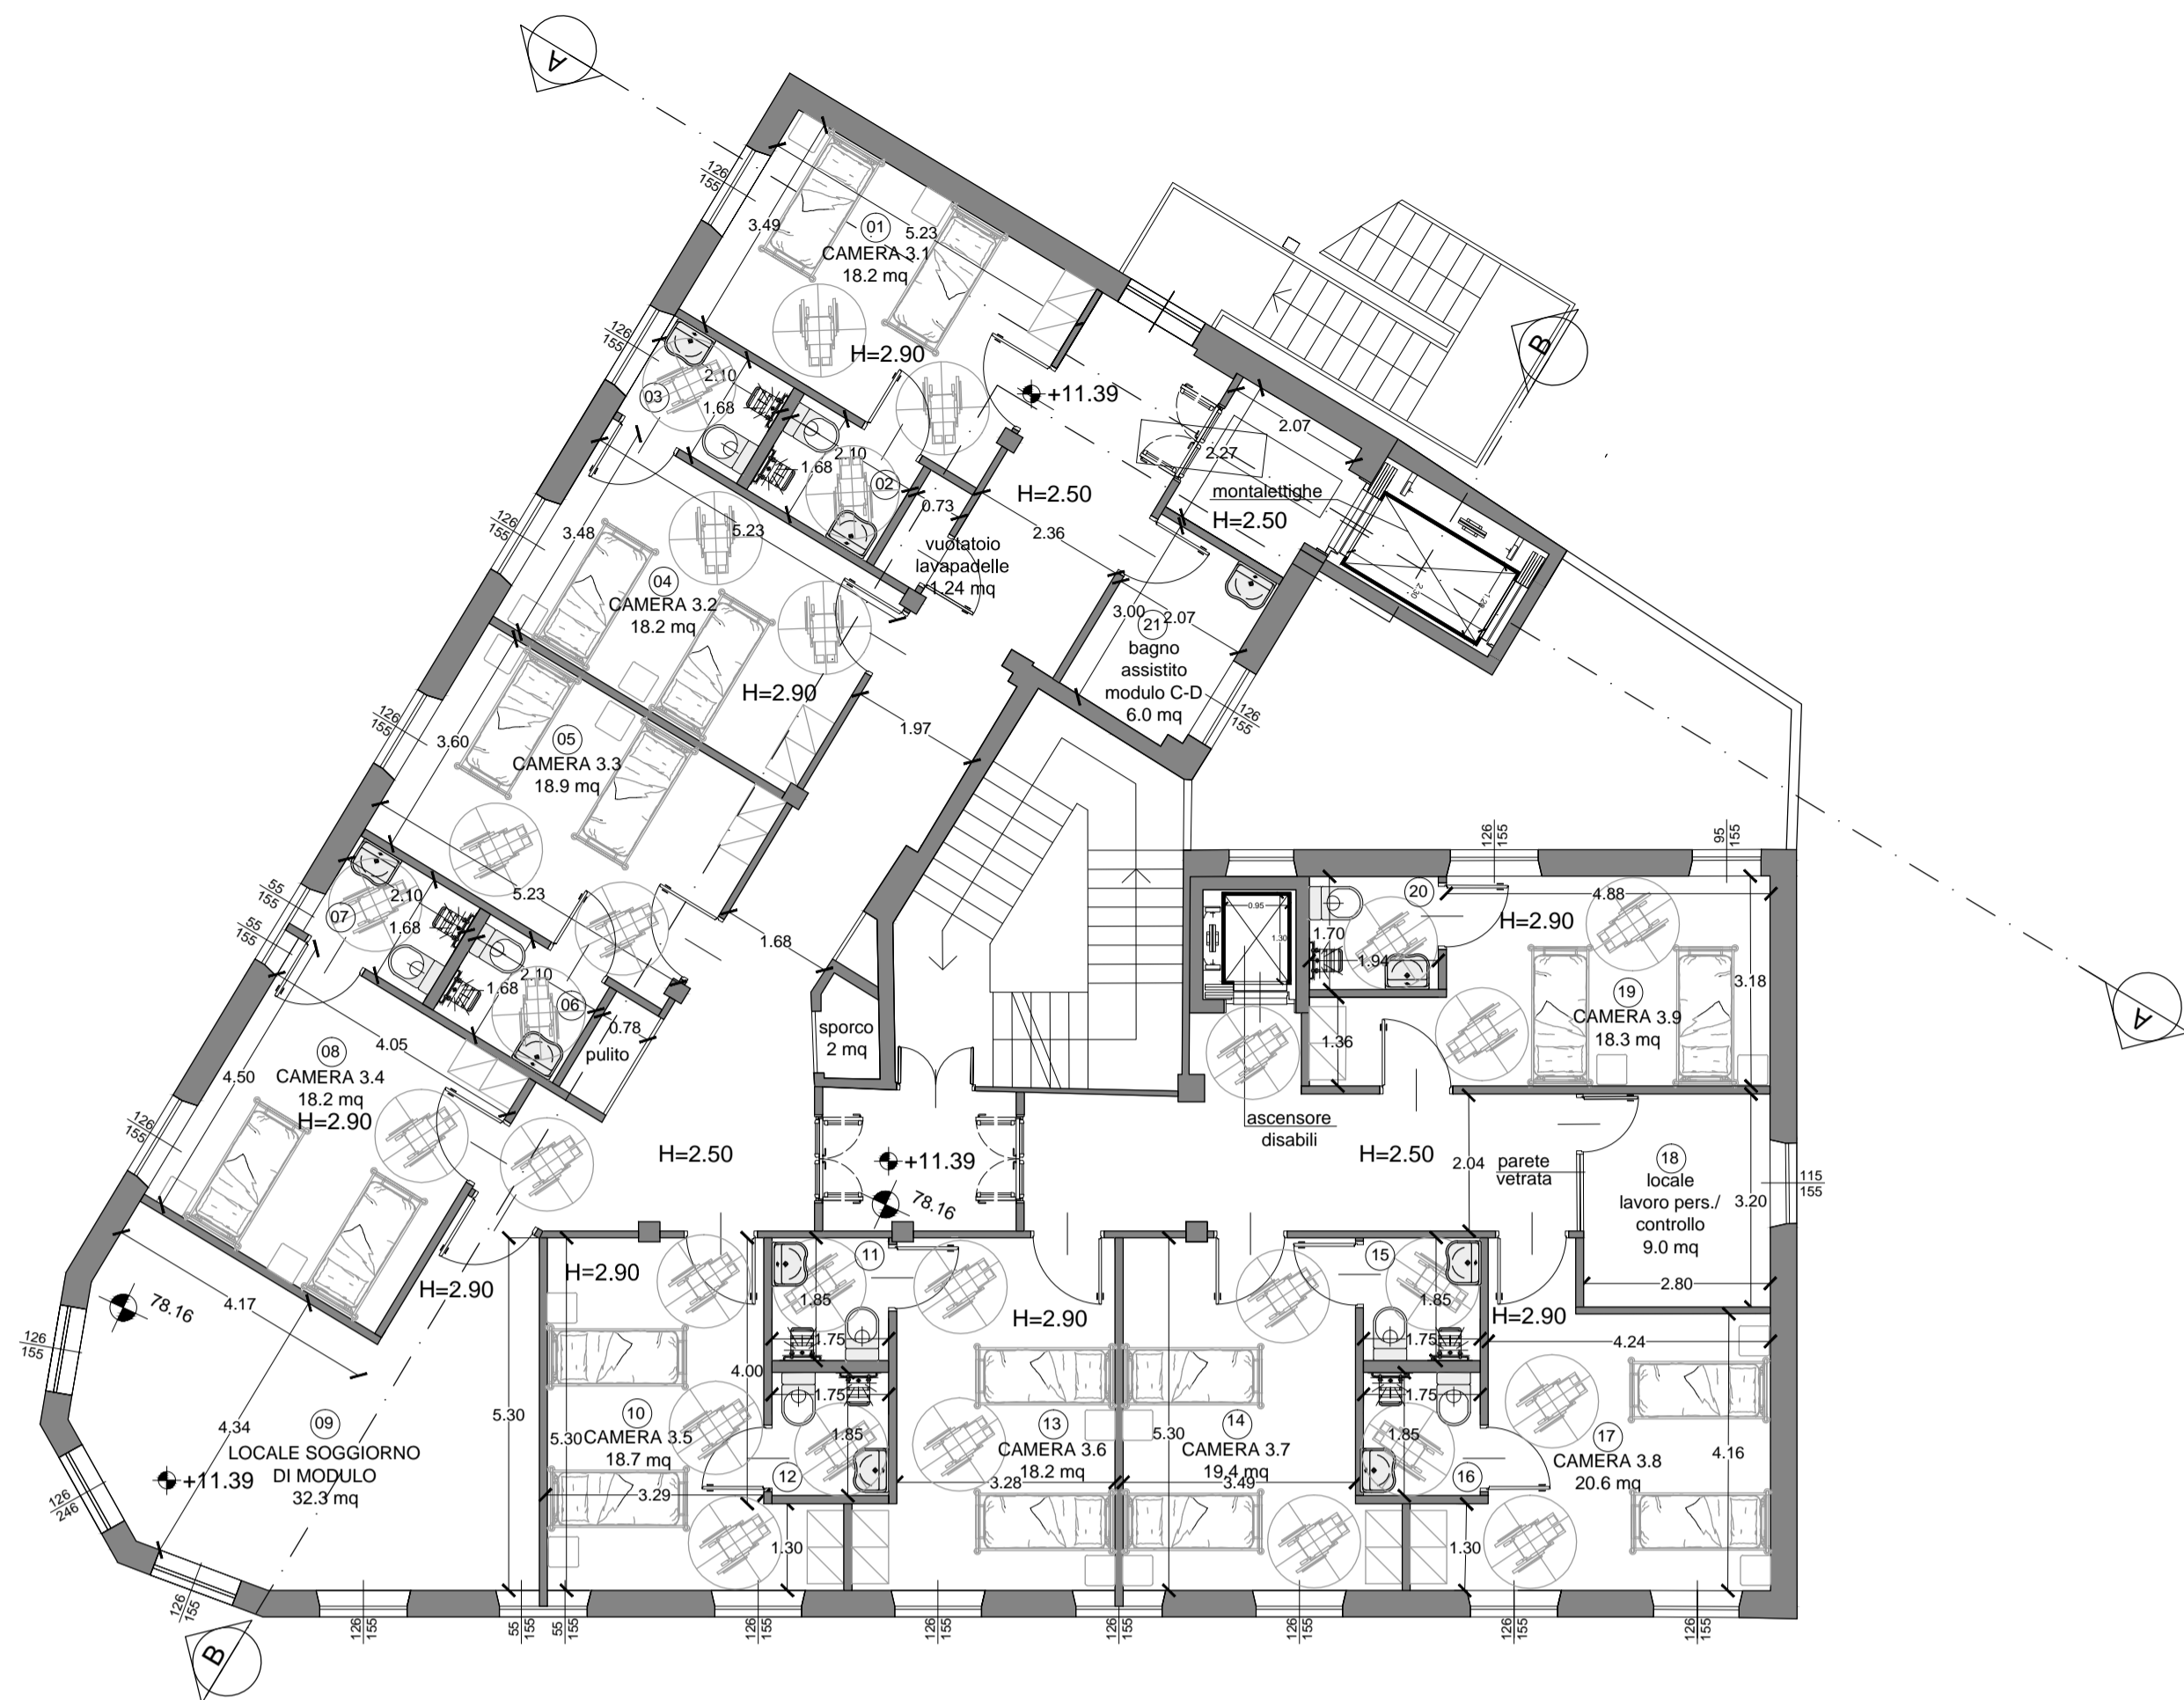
A

01
CAMERA 3.1
18.2 mq
3.49
5.23
H=2.90
126
155

03
2.10
1.68
02
2.10
1.68
+11.39
H=2.50
0.73
vuotatoio
lavapadelle
1.24 mq
2.36

2.07
2.27
montalettighe
H=2.50

B

04
CAMERA 3.2
18.2 mq
3.48
5.23
H=2.90

3.00
2.07
21
bagno
assistito
modulo C-D
6.0 mq

05
CAMERA 3.3
18.9 mq
3.60
1.97

07
2.10
1.68
5.23
1.68
06
2.10
1.68
0.78
pulito
sporco
2 mq

08
CAMERA 3.4
18.2 mq
H=2.90
4.05
4.50
H=2.50

20
4.88
H=2.90
1.70
1.94
19
CAMERA 3.9
18.3 mq
3.18
1.36
ascensore
disabili
H=2.50
2.04
parete
vetrata
18
locale
lavoro pers./
controllo
9.0 mq
3.20
2.80

A

+11.39
78.16

78.16
4.17
H=2.90
4.34
09
LOCALE SOGGIORNO
DI MODULO
32.3 mq
+11.39

H=2.90
11
1.85
1.75
1.75
4.00
5.30
5.30
10
CAMERA 3.5
18.7 mq
1.85
12
3.29
1.30

H=2.90
13
CAMERA 3.6
18.2 mq
3.28
5.30
14
CAMERA 3.7
19.4 mq
3.49

15
1.85
1.75
1.75
1.85
16
1.30
H=2.90
4.24
17
CAMERA 3.8
20.6 mq
4.16

126
155
55
155
95
155
115
155
126
246

B